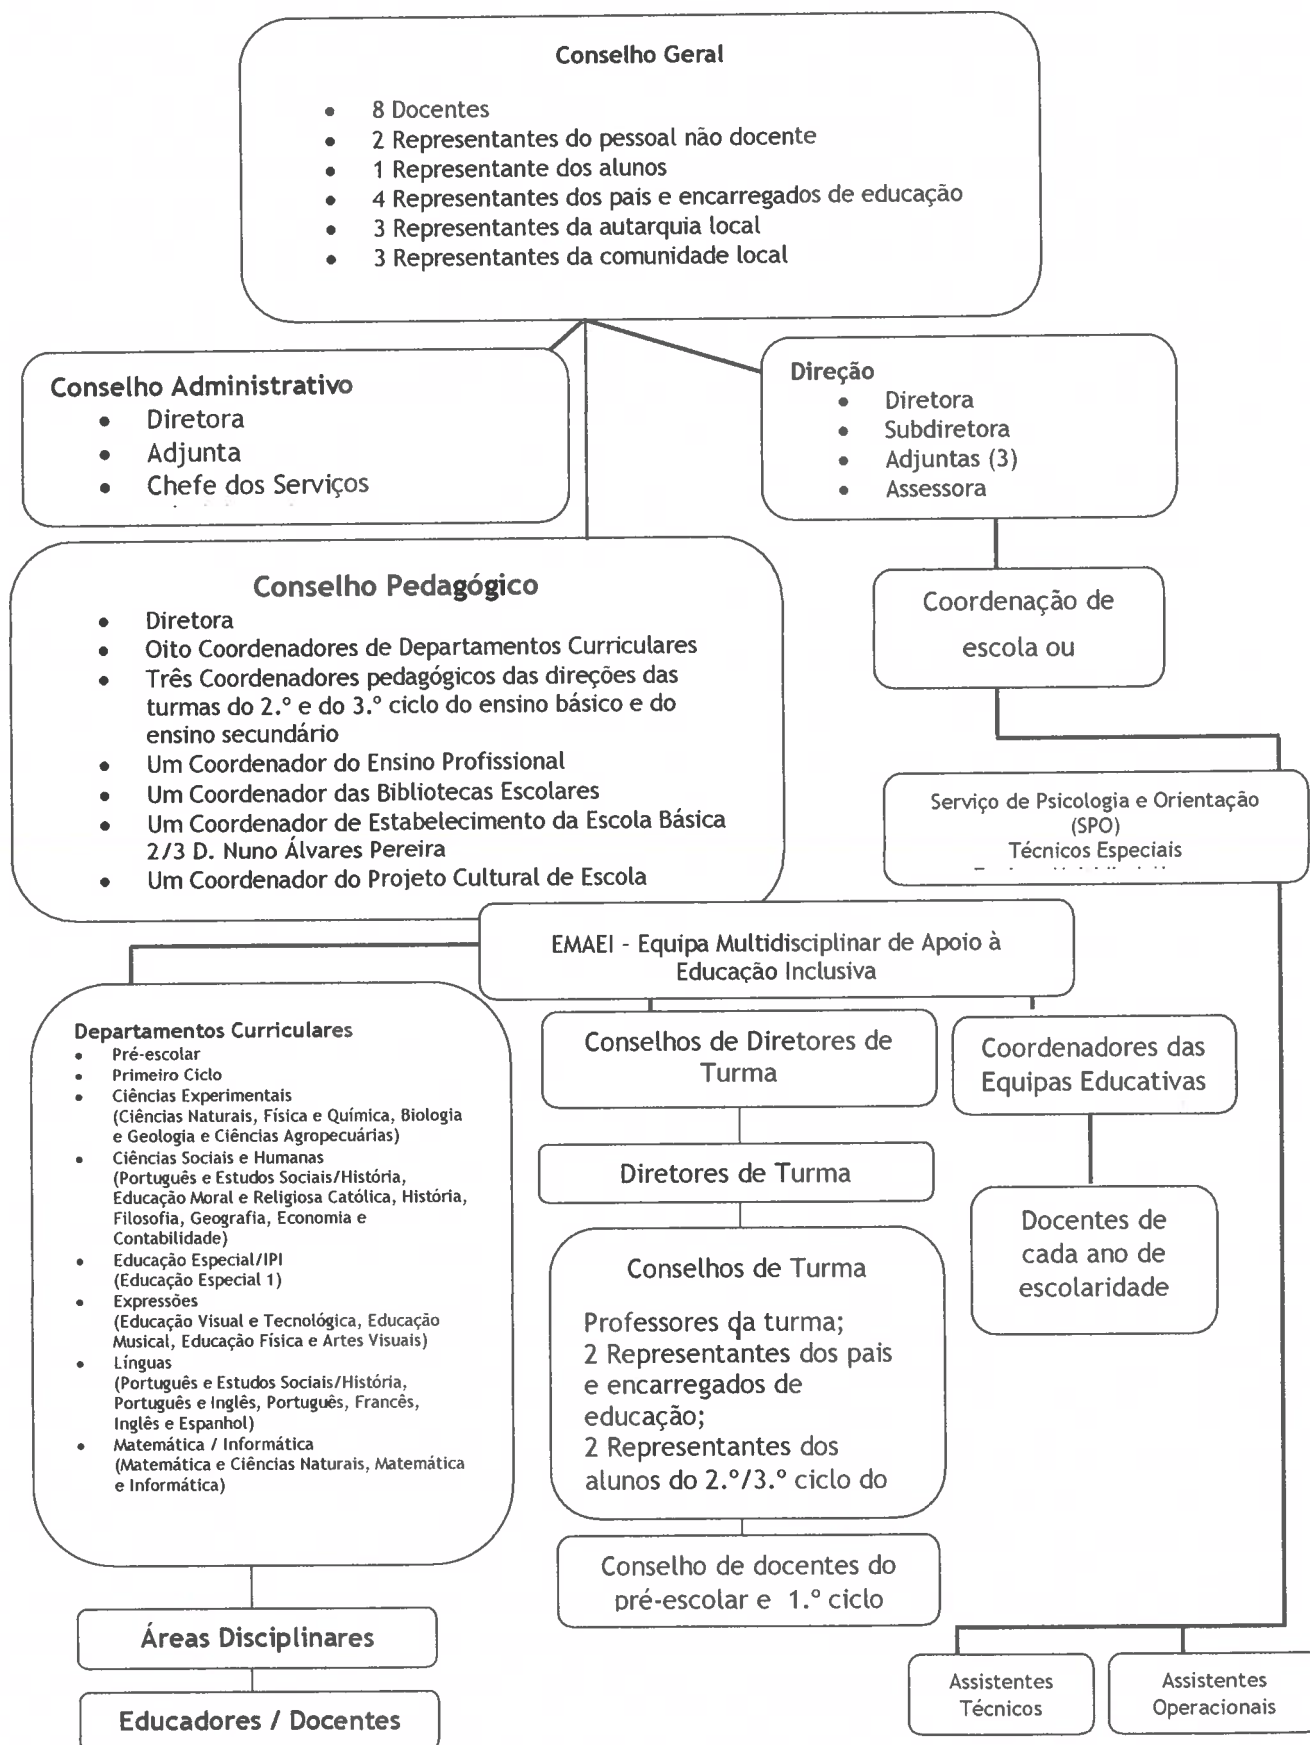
Conselho Geral
- 8 Docentes
- 2 Representantes do pessoal não docente
- 1 Representante dos alunos
- 4 Representantes dos pais e encarregados de educação
- 3 Representantes da autarquia local
- 3 Representantes da comunidade local

Conselho Administrativo
- Diretora
- Adjunta
- Chefe dos Serviços

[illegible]

Direção
- Diretora
- Subdiretora
- Adjuntas (3)
- Assessora

Conselho Pedagógico
- Diretora
- Oito Coordenadores de Departamentos Curriculares
- Três Coordenadores pedagógicos das direções das turmas do 2.º e do 3.º ciclo do ensino básico e do ensino secundário
- Um Coordenador do Ensino Profissional
- Um Coordenador das Bibliotecas Escolares
- Um Coordenador de Estabelecimento da Escola Básica 2/3 D. Nuno Álvares Pereira
- Um Coordenador do Projeto Cultural de Escola

Coordenação de escola ou

Serviço de Psicologia e Orientação (SPO)
Técnicos Especiais
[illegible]

EMAEI - Equipa Multidisciplinar de Apoio à Educação Inclusiva

Departamentos Curriculares
- Pré-escolar
- Primeiro Ciclo
- Ciências Experimentais (Ciências Naturais, Física e Química, Biologia e Geologia e Ciências Agropecuárias)
- Ciências Sociais e Humanas (Português e Estudos Sociais/História, Educação Moral e Religiosa Católica, História, Filosofia, Geografia, Economia e Contabilidade)
- Educação Especial/IPI (Educação Especial 1)
- Expressões (Educação Visual e Tecnológica, Educação Musical, Educação Física e Artes Visuais)
- Línguas (Português e Estudos Sociais/História, Português e Inglês, Português, Francês, Inglês e Espanhol)
- Matemática / Informática (Matemática e Ciências Naturais, Matemática e Informática)

Conselhos de Diretores de Turma

Coordenadores das Equipas Educativas

Diretores de Turma

Docentes de cada ano de escolaridade

Conselhos de Turma

Professores da turma;
2 Representantes dos pais e encarregados de educação;
2 Representantes dos alunos do 2.º/3.º ciclo do

Conselho de docentes do pré-escolar e 1.º ciclo

Áreas Disciplinares

Educadores / Docentes

Assistentes Técnicos

Assistentes Operacionais